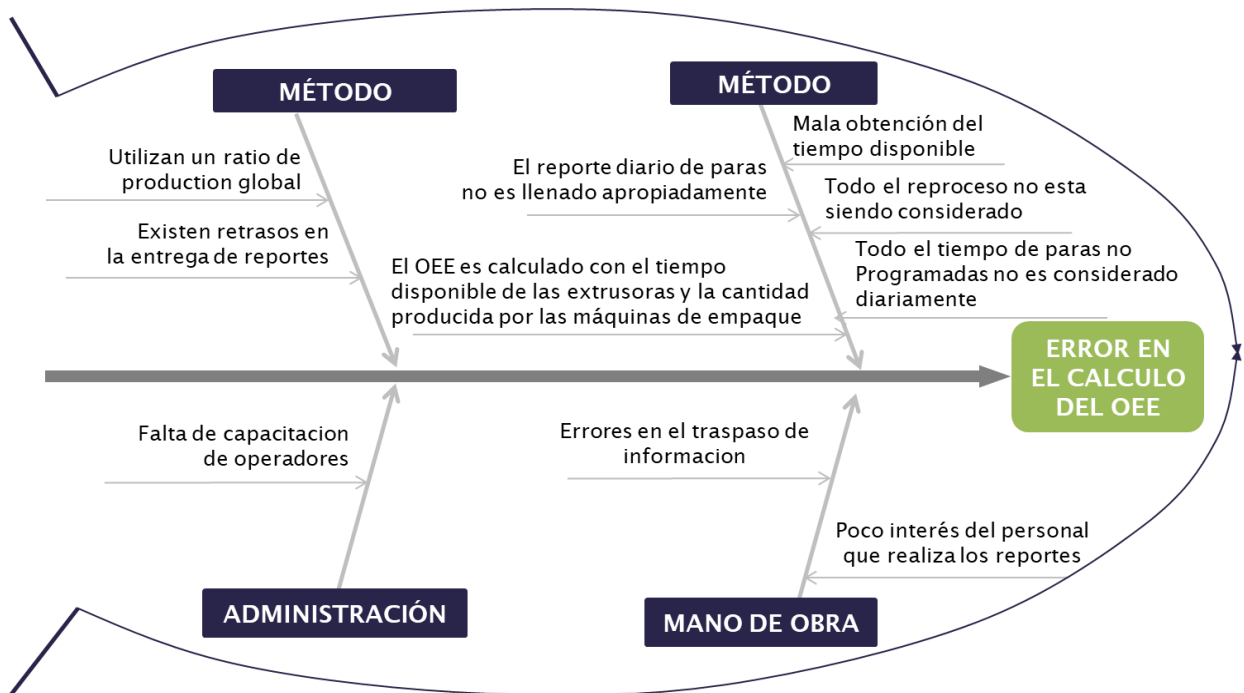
MÉTODO

Utilizan un ratio de production global

Existen retrasos en la entrega de reportes

MÉTODO

Mala obtención del tiempo disponible

El reporte diario de paras no es llenado apropiadamente

Todo el reproceso no esta siendo considerado

Todo el tiempo de paras no Programadas no es considerado diariamente

El OEE es calculado con el tiempo disponible de las extrusoras y la cantidad producida por las máquinas de empaque

ERROR EN EL CALCULO DEL OEE

Falta de capacitacion de operadores

Errores en el traspaso de informacion

Poco interés del personal que realiza los reportes

ADMINISTRACIÓN

MANO DE OBRA